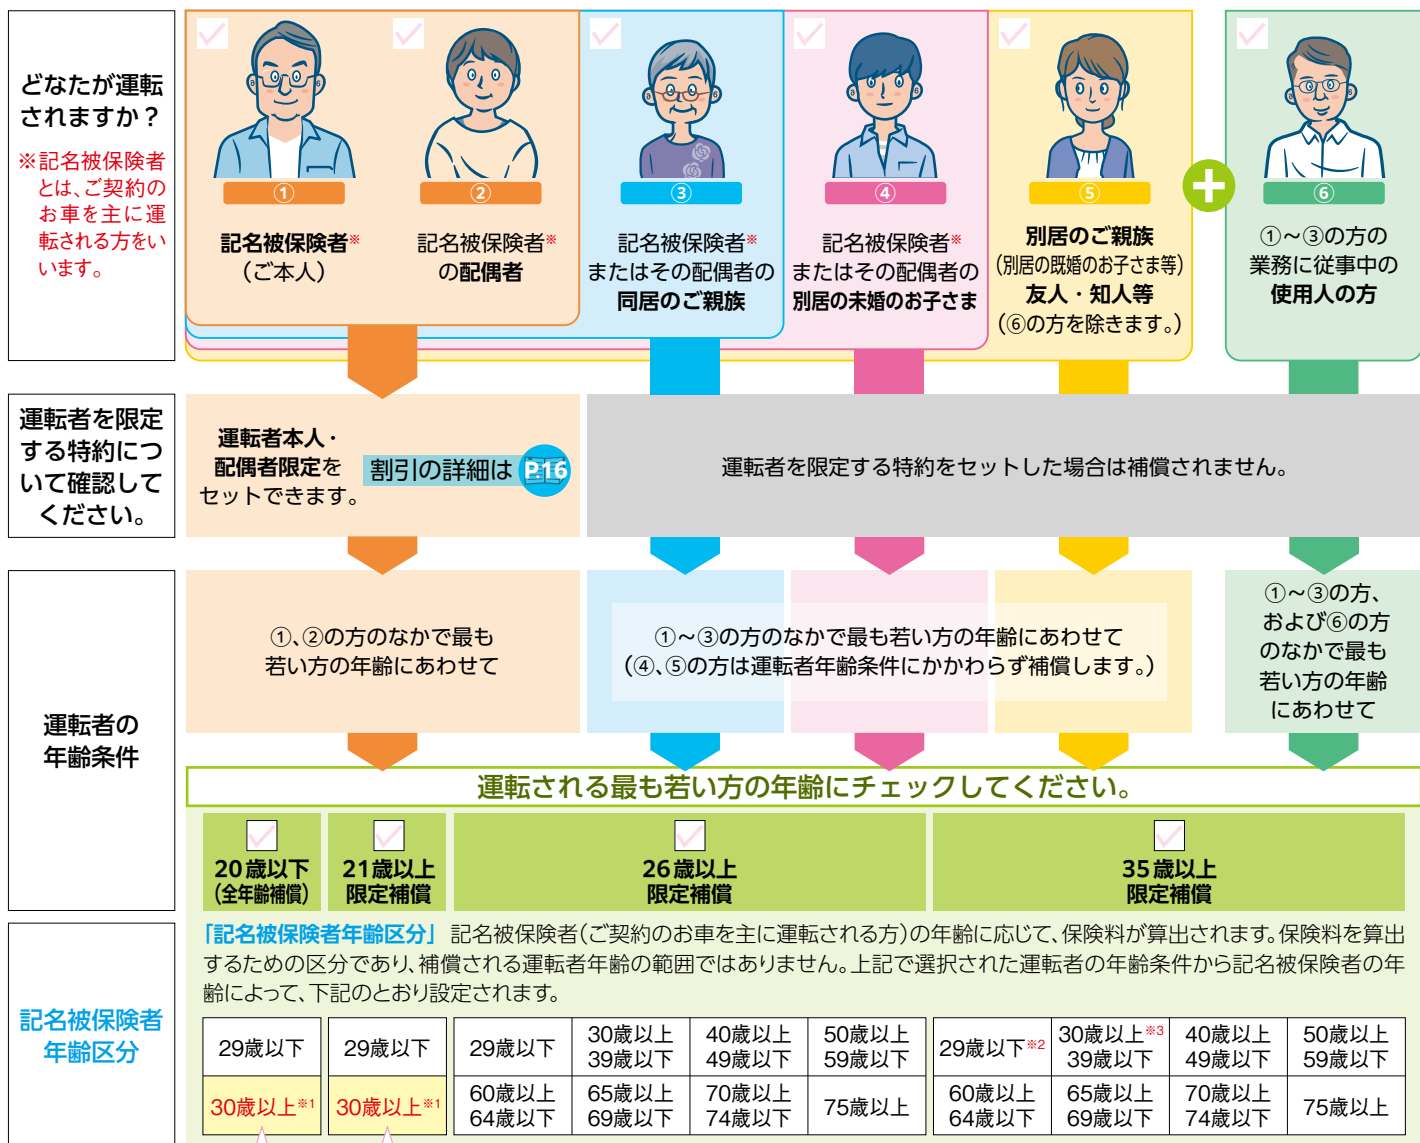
どなたが運転されますか？

※記名被保険者とは、ご契約のお車を主に運転される方をいいます。

①
記名被保険者※（ご本人）

②
記名被保険者※の配偶者

③
記名被保険者※またはその配偶者の同居のご親族

④
記名被保険者※またはその配偶者の別居の未婚のお子さま

⑤
別居のご親族（別居の既婚のお子さま等）友人・知人等（⑥の方を除きます。）

⑥
①～③の方の業務に従事中の使用人の方

運転者を限定する特約について確認してください。

運転者本人・配偶者限定をセットできます。 割引の詳細は P.16

運転者を限定する特約をセットした場合は補償されません。

運転者の年齢条件

①、②の方のなかで最も若い方の年齢にあわせて

①～③の方のなかで最も若い方の年齢にあわせて（④、⑤の方は運転者年齢条件にかかわらず補償します。）

①～③の方、および⑥の方のなかで最も若い方の年齢にあわせて

運転される最も若い方の年齢にチェックしてください。

20歳以下（全年齢補償）

21歳以上限定補償

26歳以上限定補償

35歳以上限定補償

記名被保険者年齢区分

「記名被保険者年齢区分」 記名被保険者（ご契約のお車を主に運転される方）の年齢に応じて、保険料が算出されます。保険料を算出するための区分であり、補償される運転者年齢の範囲ではありません。上記で選択された運転者の年齢条件から記名被保険者の年齢によって、下記のとおり設定されます。

| 29歳以下 | 29歳以下 | 29歳以下 | 30歳以上39歳以下 | 40歳以上49歳以下 | 50歳以上59歳以下 | 29歳以下※2 | 30歳以上※3 39歳以下 | 40歳以上49歳以下 | 50歳以上59歳以下 |
|---|---|---|---|---|---|---|---|---|---|
| 30歳以上※1 | 30歳以上※1 | 60歳以上64歳以下 | 65歳以上69歳以下 | 70歳以上74歳以下 | 75歳以上 | 60歳以上64歳以下 | 65歳以上69歳以下 | 70歳以上74歳以下 | 75歳以上 |